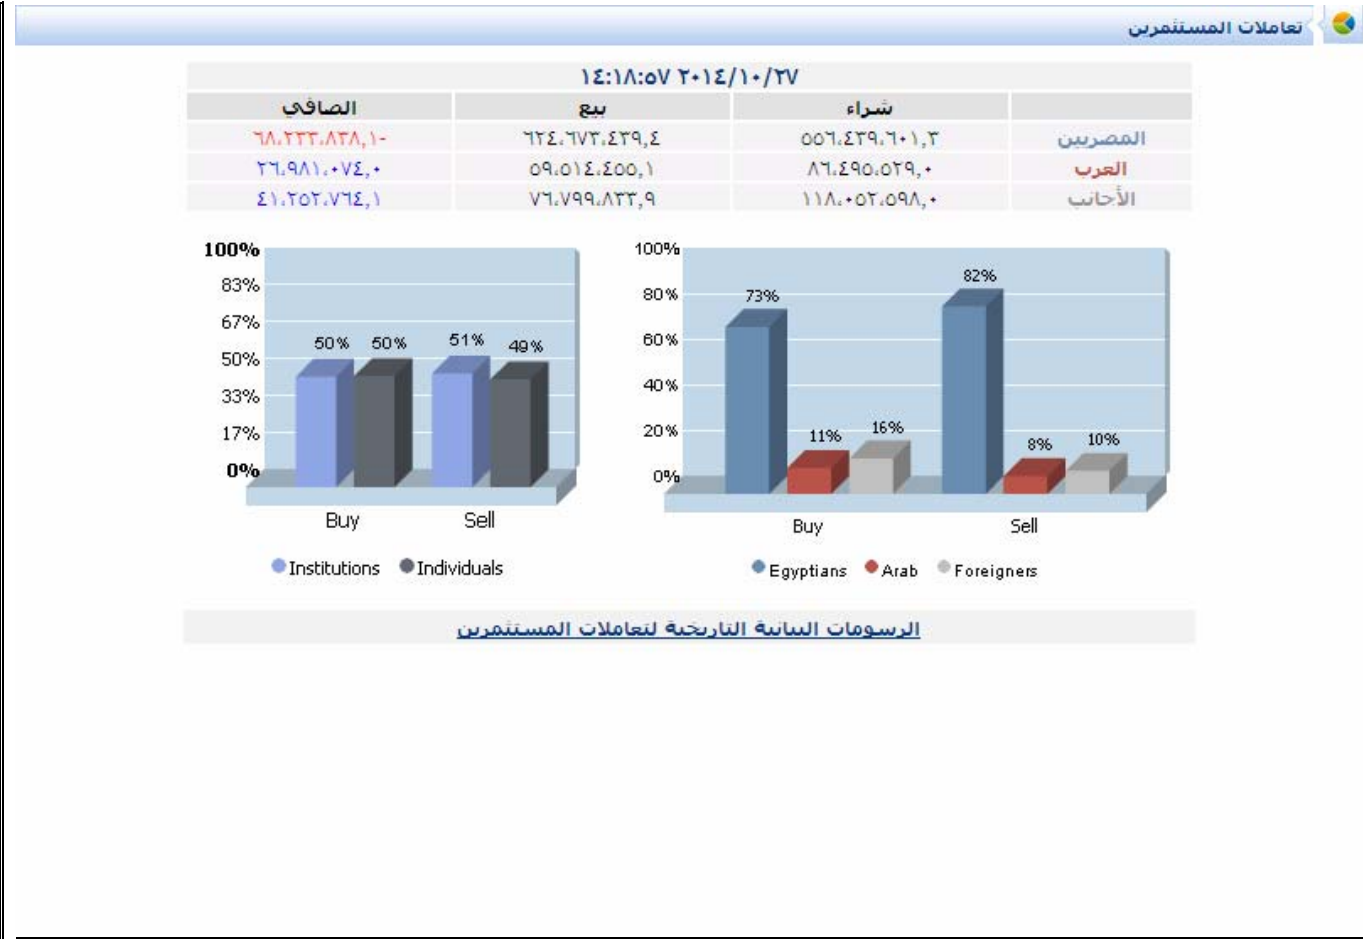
تعاملات المستثمرين

٢٠١٤/١٠/٢٧ ١٤:١٨:٥٧

| | شراء | بيع | الصافي |
|---|---|---|---|
| المصريين | ٥٥٦،٤٣٩،٦٠١,٣ | ٦٢٤،٦٧٣،٤٣٩,٤ | ٦٨،٢٣٣،٨٣٨,١- |
| العرب | ٨٦،٤٩٥،٥٢٩,٠ | ٥٩،٥١٤،٤٥٥,١ | ٢٦،٩٨١،٠٧٤,٠ |
| الأجانب | ١١٨،٠٥٢،٥٩٨,٠ | ٧٦،٧٩٩،٨٣٣,٩ | ٤١،٢٥٢،٧٦٤,١ |

100%
83%
67%
50%
33%
17%
0%
50% 50% 51% 49%
Buy Sell
Institutions Individuals

100%
80%
60%
40%
20%
0%
73% 11% 16% 82% 8% 10%
Buy Sell
Egyptians Arab Foreigners

الرسومات البيانية التاريخية لتعاملات المستثمرين